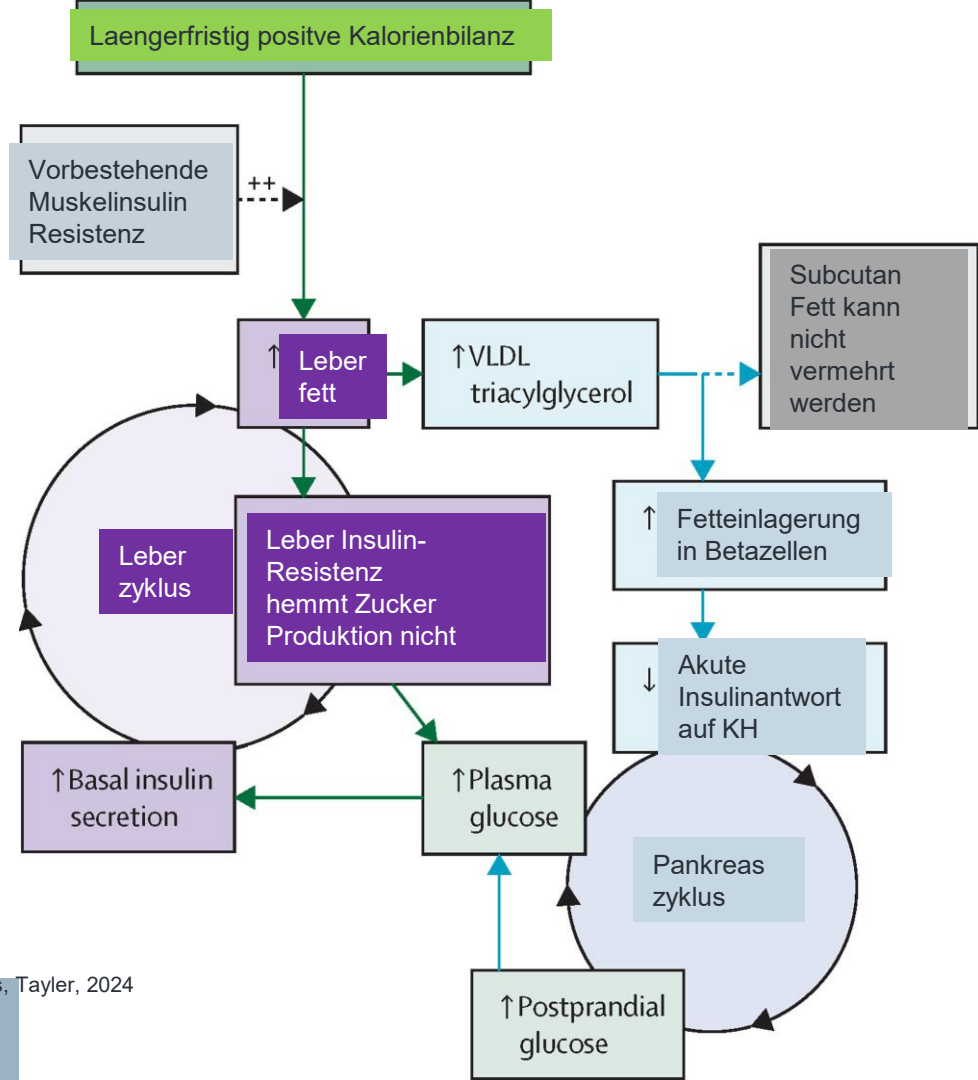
Laengerfristig positve Kalorienbilanz

Vorbestehende Muskelinsulin Resistenz

++

↑ Leber fett

↑VLDL triacylglycerol

Subcutan Fett kann nicht vermehrt werden

↑ Fetteinlagerung in Betazellen

Leber zyklus

Leber Insulin-Resistenz hemmt Zucker Produktion nicht

↓ Akute Insulinantwort auf KH

↑Basal insulin secretion

↑Plasma glucose

Pankreas zyklus

s, Tayler, 2024

↑Postprandial glucose